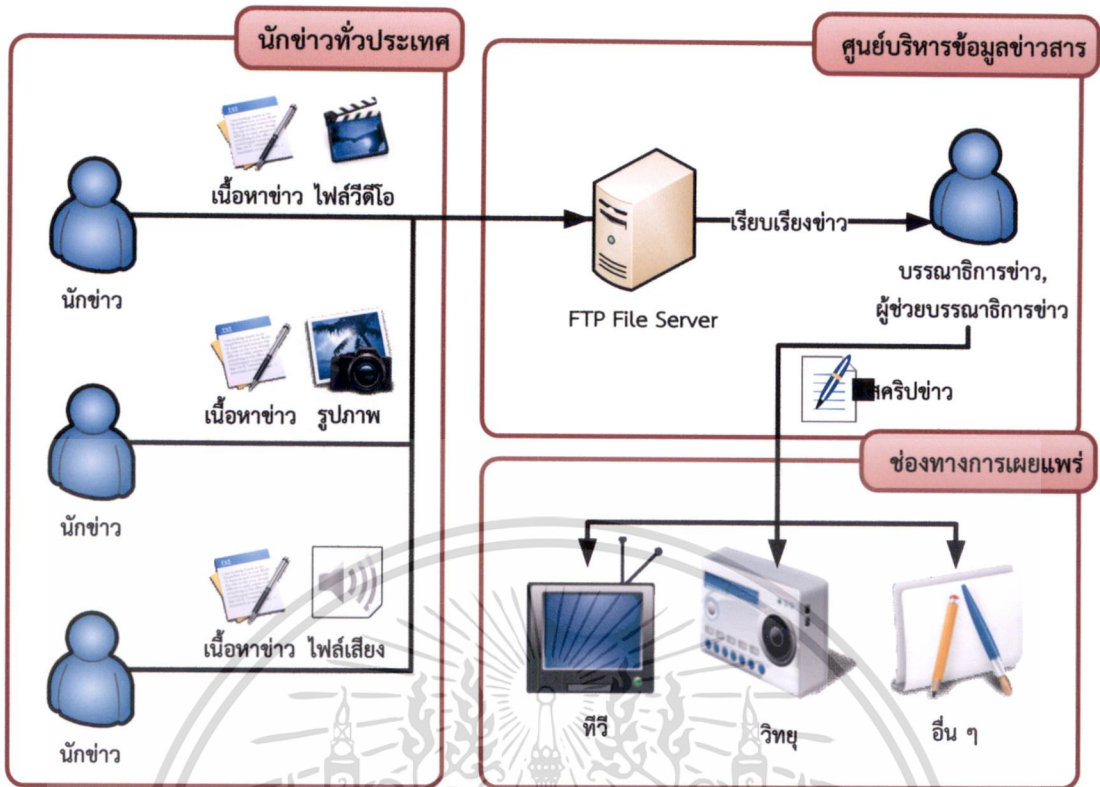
นักข่าวทั่วประเทศ

เนื้อหาข่าว ไฟล์วีดีโอ

นักข่าว

เนื้อหาข่าว รูปภาพ

นักข่าว

เนื้อหาข่าว ไฟล์เสียง

นักข่าว

ศูนย์บริหารข้อมูลข่าวสาร

FTP File Server

เรียบเรียงข่าว

บรรณาธิการข่าว, ผู้ช่วยบรรณาธิการข่าว

สคริปข่าว

ช่องทางการเผยแพร่

ทีวี

วิทยุ

อื่น ๆ